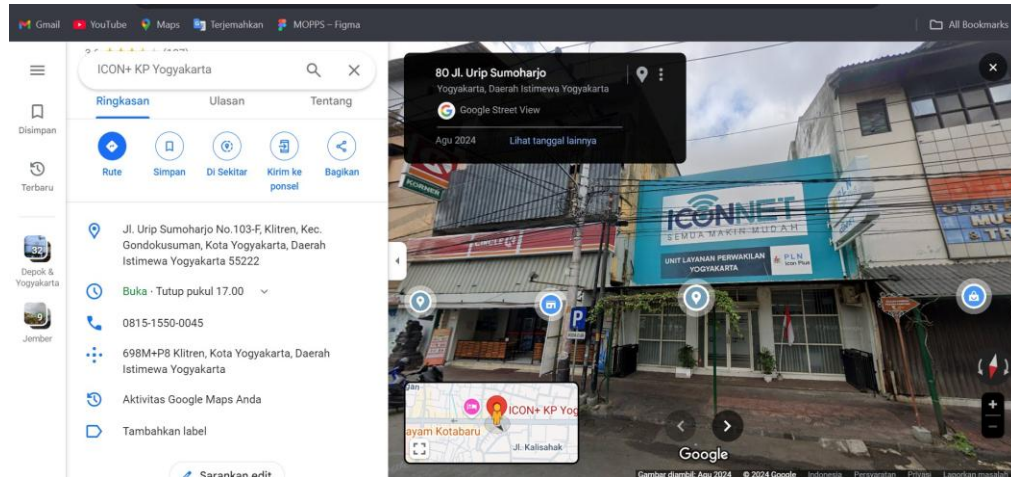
Gmail YouTube Maps Terjemahkan MOPPS – Figma All Bookmarks

ICON+ KP Yogyakarta

Ringkasan Ulasan Tentang

Rute Simpan Di Sekitar Kirim ke ponsel Bagikan

Jl. Urip Sumoharjo No.103-F, Klitren, Kec. Gondokusuman, Kota Yogyakarta, Daerah Istimewa Yogyakarta 55222

Buka · Tutup pukul 17.00

0815-1550-0045

698M+P8 Klitren, Kota Yogyakarta, Daerah Istimewa Yogyakarta

Aktivitas Google Maps Anda

Tambahkan label

Sarankan edit

Disimpan

Terbaru

Depok & Yogyakarta

Jember

80 Jl. Urip Sumoharjo
Yogyakarta, Daerah Istimewa Yogyakarta

Google Street View

Agu 2024 Lihat tanggal lainnya

ICONNET
SEMUA MAKIN MUDAH

UNIT LAYANAN PERWAKILAN YOGYAKARTA

PLN Icon Plus

ICON+ KP Yog

ayam Kotabaru

Jl. Kalisahak

Google

Gambar diambil: Agu 2024 © 2024 Google Indonesia Persyaratan Privasi Laporkan masalah